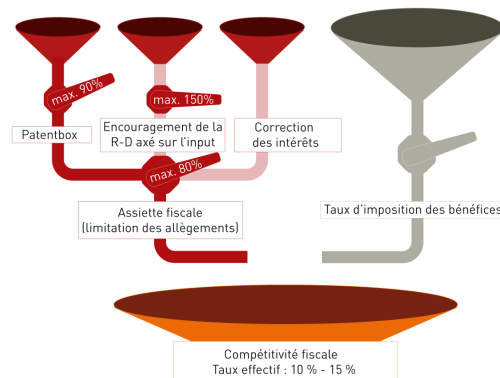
max. 90%

max. 150%

Patentbox

Encouragement de la R-D axé sur l'input

Correction des intérêts

max. 80%

Assiette fiscale (limitation des allègements)

Taux d'imposition des bénéfices

Compétitivité fiscale
Taux effectif : 10 % - 15 %